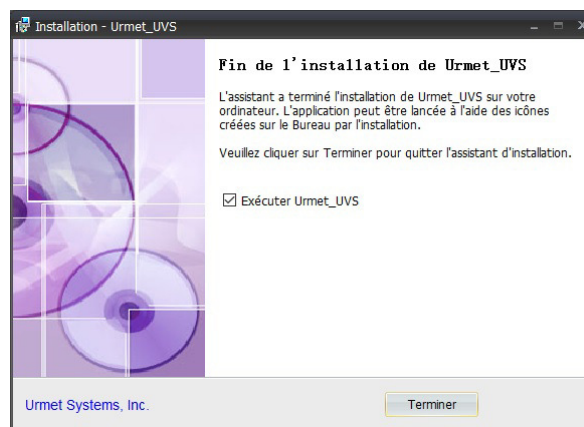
Installation - Urmet_UVS

Fin de l'installation de Urmet_UVS

L'assistant a terminé l'installation de Urmet_UVS sur votre ordinateur. L'application peut être lancée à l'aide des icônes créées sur le Bureau par l'installation.

Veuillez cliquer sur Terminer pour quitter l'assistant d'installation.

☑ Exécuter Urmet_UVS

Urmet Systems, Inc.

Terminer